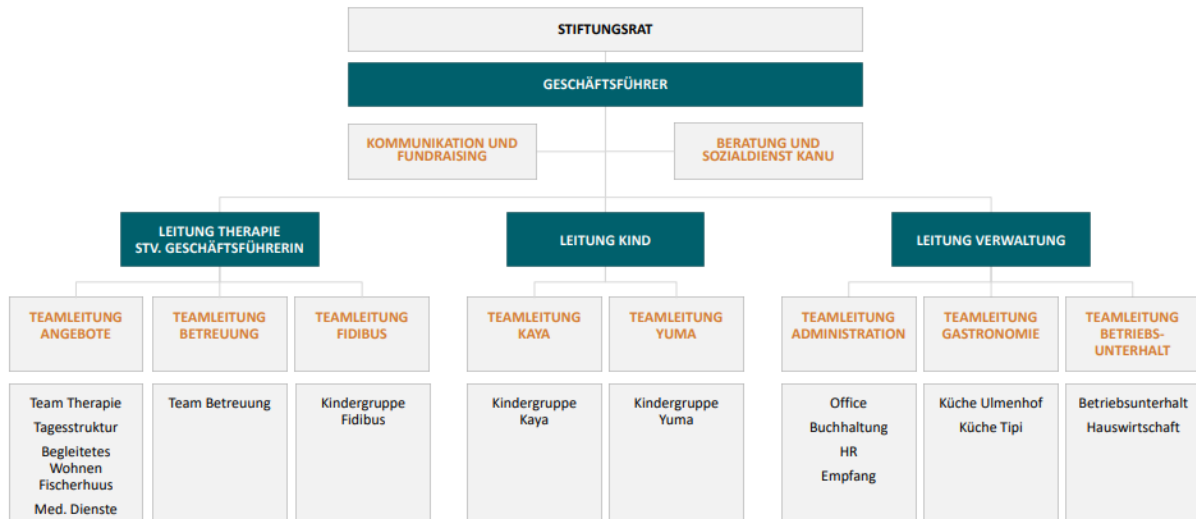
STIFTUNGSRAT

GESCHÄFTSFÜHRER

KOMMUNIKATION UND FUNDRAISING

BERATUNG UND SOZIALDIENST KANU

LEITUNG THERAPIE STV. GESCHÄFTSFÜHRERIN

LEITUNG KIND

LEITUNG VERWALTUNG

TEAMLEITUNG ANGEBOTE

TEAMLEITUNG BETREUUNG

TEAMLEITUNG FIDIBUS

TEAMLEITUNG KAYA

TEAMLEITUNG YUMA

TEAMLEITUNG ADMINISTRATION

TEAMLEITUNG GASTRONOMIE

TEAMLEITUNG BETRIEBSUNTERHALT

Team Therapie
Tagesstruktur
Begleitetes Wohnen Fischerhuus
Med. Dienste

Team Betreuung

Kindergruppe Fidibus

Kindergruppe Kaya

Kindergruppe Yuma

Office
Buchhaltung
HR
Empfang

Küche Ulmenhof
Küche Tipi

Betriebsunterhalt
Hauswirtschaft